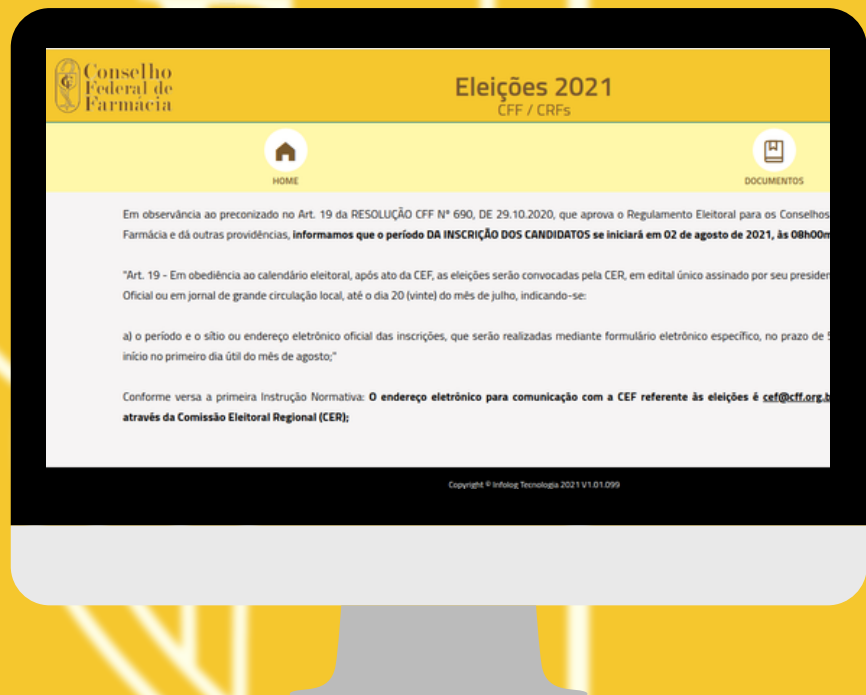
Conselho Federal de Farmácia

Eleições 2021
CFF / CRFs

HOME

DOCUMENTOS

Em observância ao preconizado no Art. 19 da RESOLUÇÃO CFF Nº 690, DE 29.10.2020, que aprova o Regulamento Eleitoral para os Conselhos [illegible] Farmácia e dá outras providências, **informamos que o período DA INSCRIÇÃO DOS CANDIDATOS se iniciará em 02 de agosto de 2021, às 08h00m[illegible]**

"Art. 19 - Em obediência ao calendário eleitoral, após ato da CEF, as eleições serão convocadas pela CER, em edital único assinado por seu presiden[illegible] Oficial ou em jornal de grande circulação local, até o dia 20 (vinte) do mês de julho, indicando-se:

a) o período e o sítio ou endereço eletrônico oficial das inscrições, que serão realizadas mediante formulário eletrônico específico, no prazo de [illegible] início no primeiro dia útil do mês de agosto;"

Conforme versa a primeira Instrução Normativa: **O endereço eletrônico para comunicação com a CEF referente às eleições é cef@cff.org.b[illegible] através da Comissão Eleitoral Regional (CER);**

Copyright © Infolog Tecnologia 2021 V1.01.099